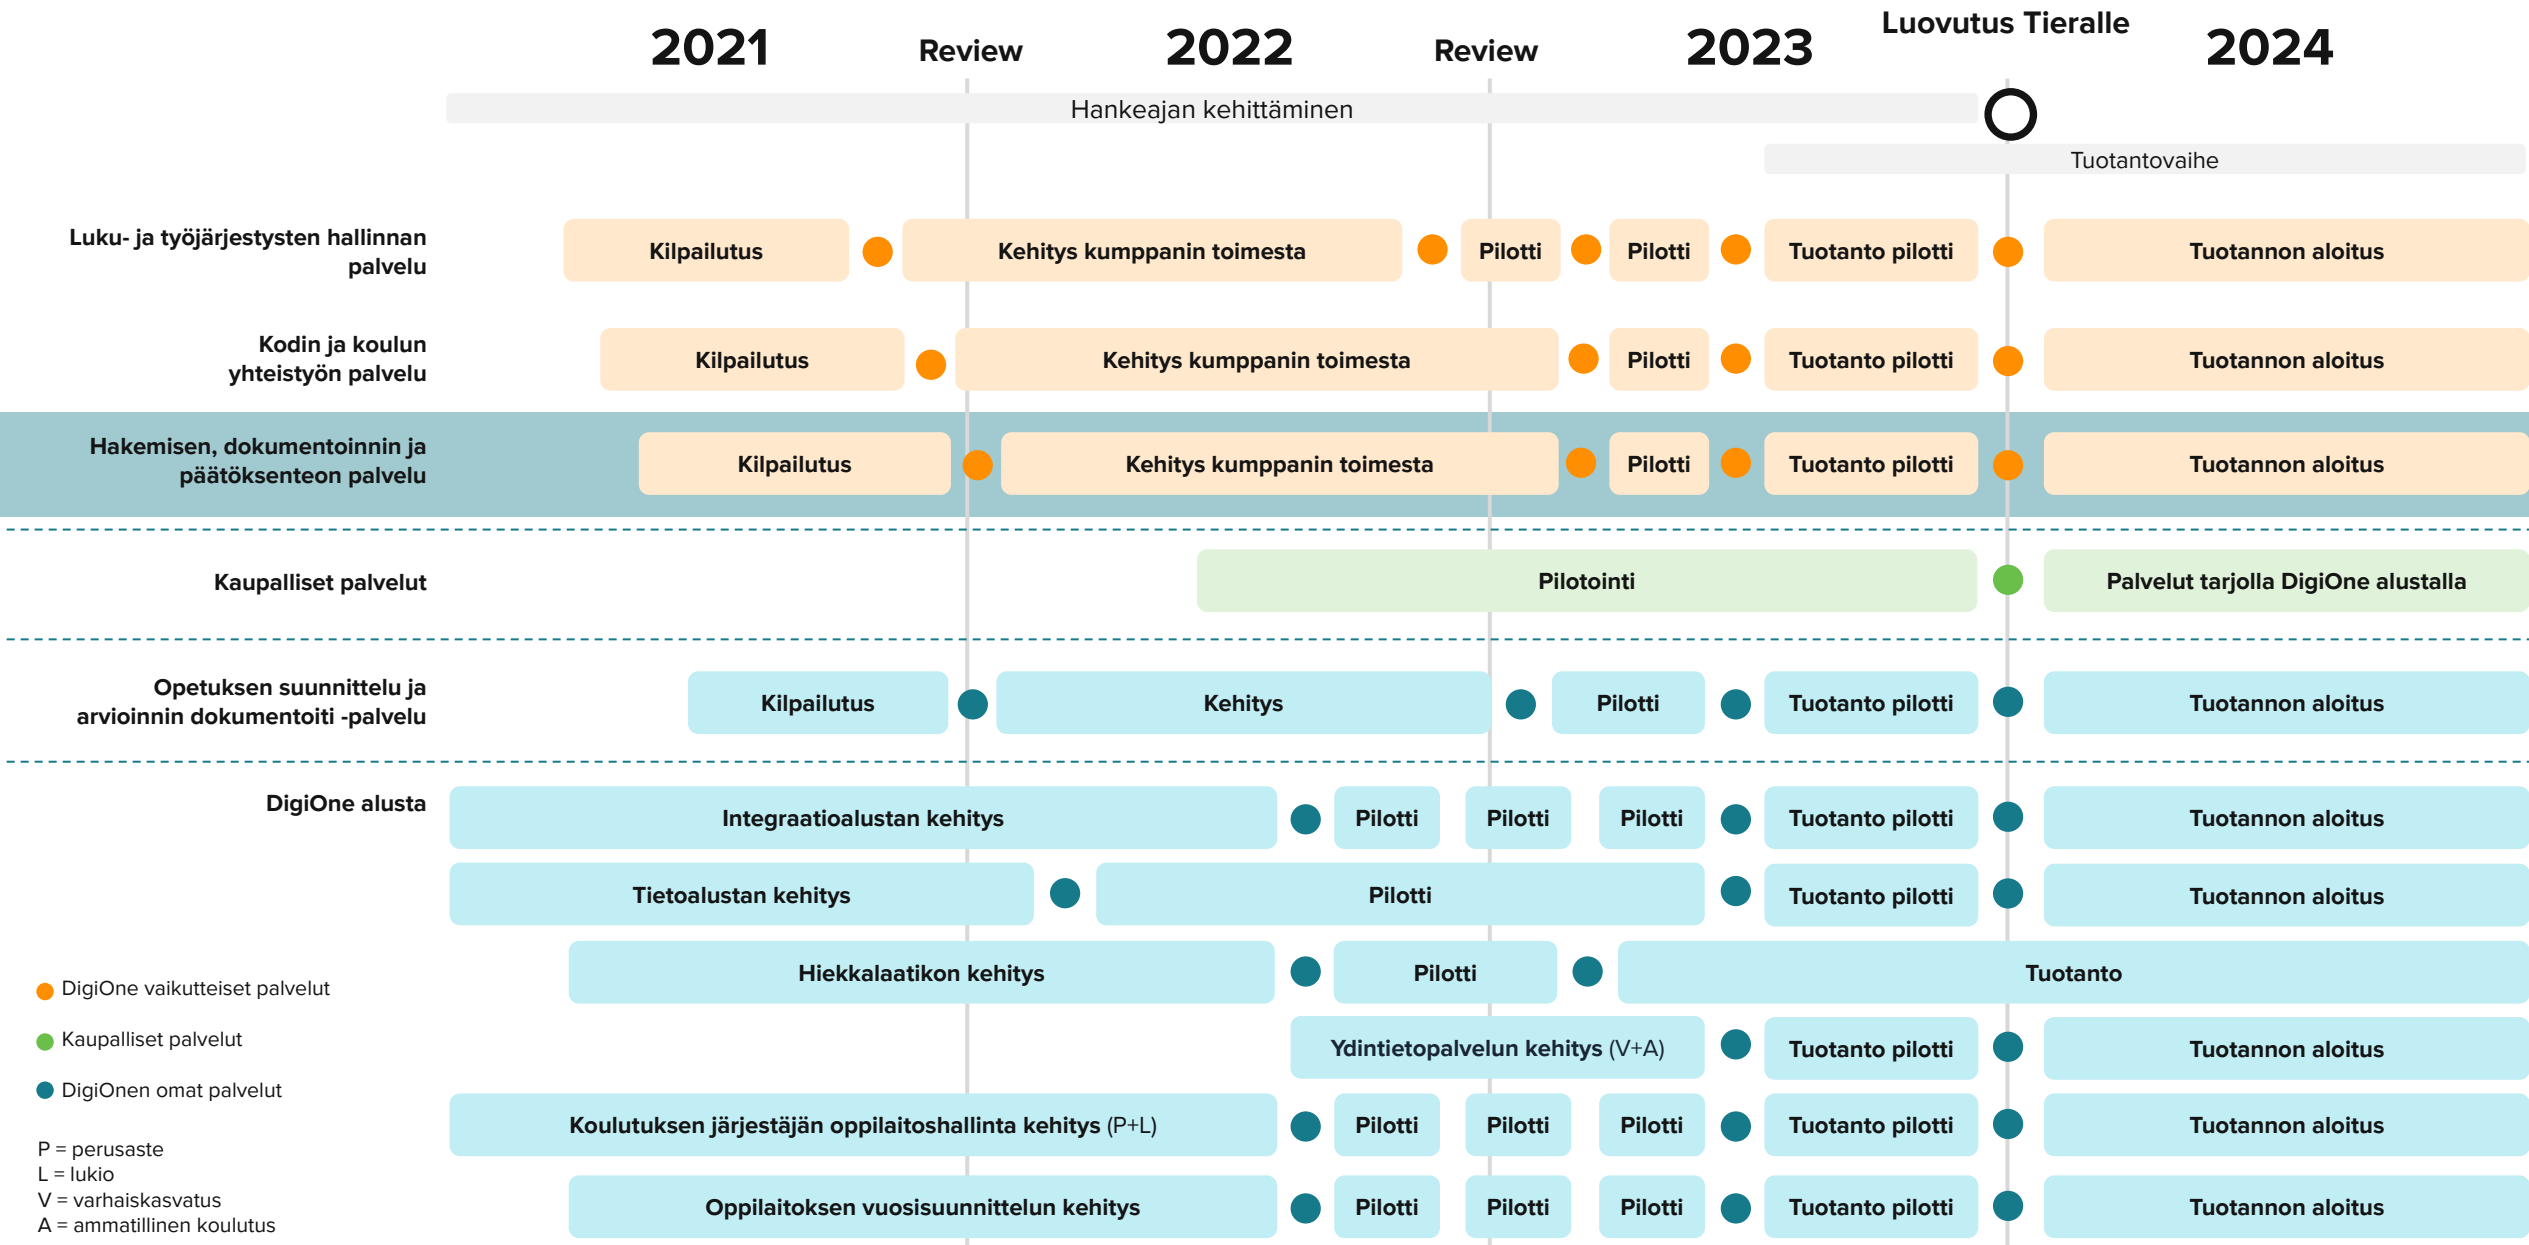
2021 Review 2022 Review 2023 Luovutus Tieralle 2024

Hankeajan kehittäminen

Tuotantovaihe

Luku- ja työjärjestysten hallinnan palvelu
Kilpailutus | Kehitys kumppanin toimesta | Pilotti | Pilotti | Tuotanto pilotti | Tuotannon aloitus

Kodin ja koulun yhteistyön palvelu
Kilpailutus | Kehitys kumppanin toimesta | Pilotti | Tuotanto pilotti | Tuotannon aloitus

Hakemisen, dokumentoinnin ja päätöksenteon palvelu
Kilpailutus | Kehitys kumppanin toimesta | Pilotti | Tuotanto pilotti | Tuotannon aloitus

Kaupalliset palvelut
Pilotointi | Palvelut tarjolla DigiOne alustalla

Opetuksen suunnittelu ja arvioinnin dokumentoiti -palvelu
Kilpailutus | Kehitys | Pilotti | Tuotanto pilotti | Tuotannon aloitus

DigiOne alusta
Integraatioalustan kehitys | Pilotti | Pilotti | Pilotti | Tuotanto pilotti | Tuotannon aloitus
Tietoalustan kehitys | Pilotti | Tuotanto pilotti | Tuotannon aloitus
Hiekkalaatikon kehitys | Pilotti | Tuotanto
Ydintietopalvelun kehitys (V+A) | Tuotanto pilotti | Tuotannon aloitus
Koulutuksen järjestäjän oppilaitoshallinta kehitys (P+L) | Pilotti | Pilotti | Pilotti | Tuotanto pilotti | Tuotannon aloitus
Oppilaitoksen vuosisuunnittelun kehitys | Pilotti | Pilotti | Pilotti | Tuotanto pilotti | Tuotannon aloitus

DigiOne vaikutteiset palvelut
Kaupalliset palvelut
DigiOnen omat palvelut

P = perusaste
L = lukio
V = varhaiskasvatus
A = ammatillinen koulutus